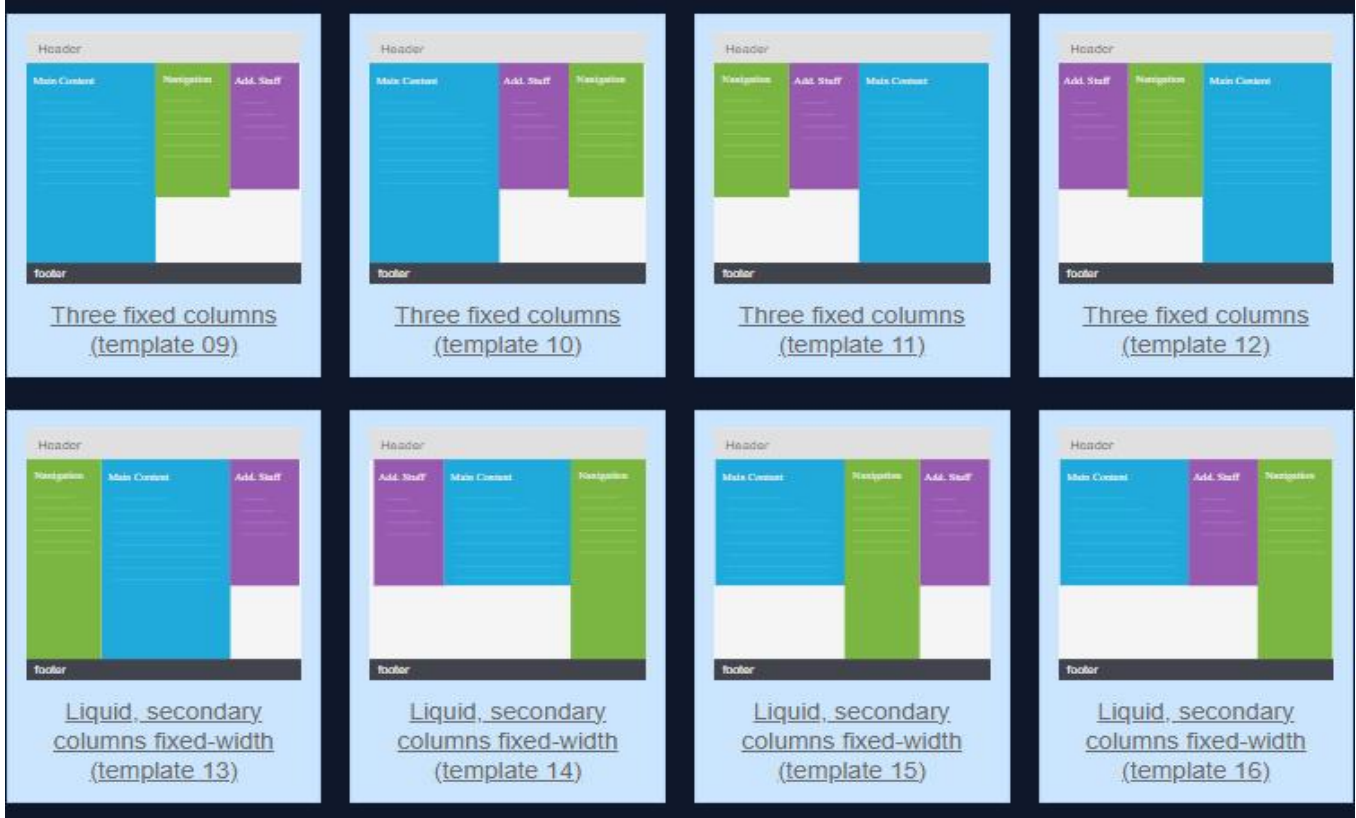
Header
Main Content
Navigation
Add. Stuff
footer
Three fixed columns (template 09)

Header
Main Content
Add. Stuff
Navigation
footer
Three fixed columns (template 10)

Header
Navigation
Add. Stuff
Main Content
footer
Three fixed columns (template 11)

Header
Add. Stuff
Navigation
Main Content
footer
Three fixed columns (template 12)

Header
Navigation
Main Content
Add. Stuff
footer
Liquid, secondary columns fixed-width (template 13)

Header
Add. Stuff
Main Content
Navigation
footer
Liquid, secondary columns fixed-width (template 14)

Header
Main Content
Navigation
Add. Stuff
footer
Liquid, secondary columns fixed-width (template 15)

Header
Main Content
Add. Stuff
Navigation
footer
Liquid, secondary columns fixed-width (template 16)